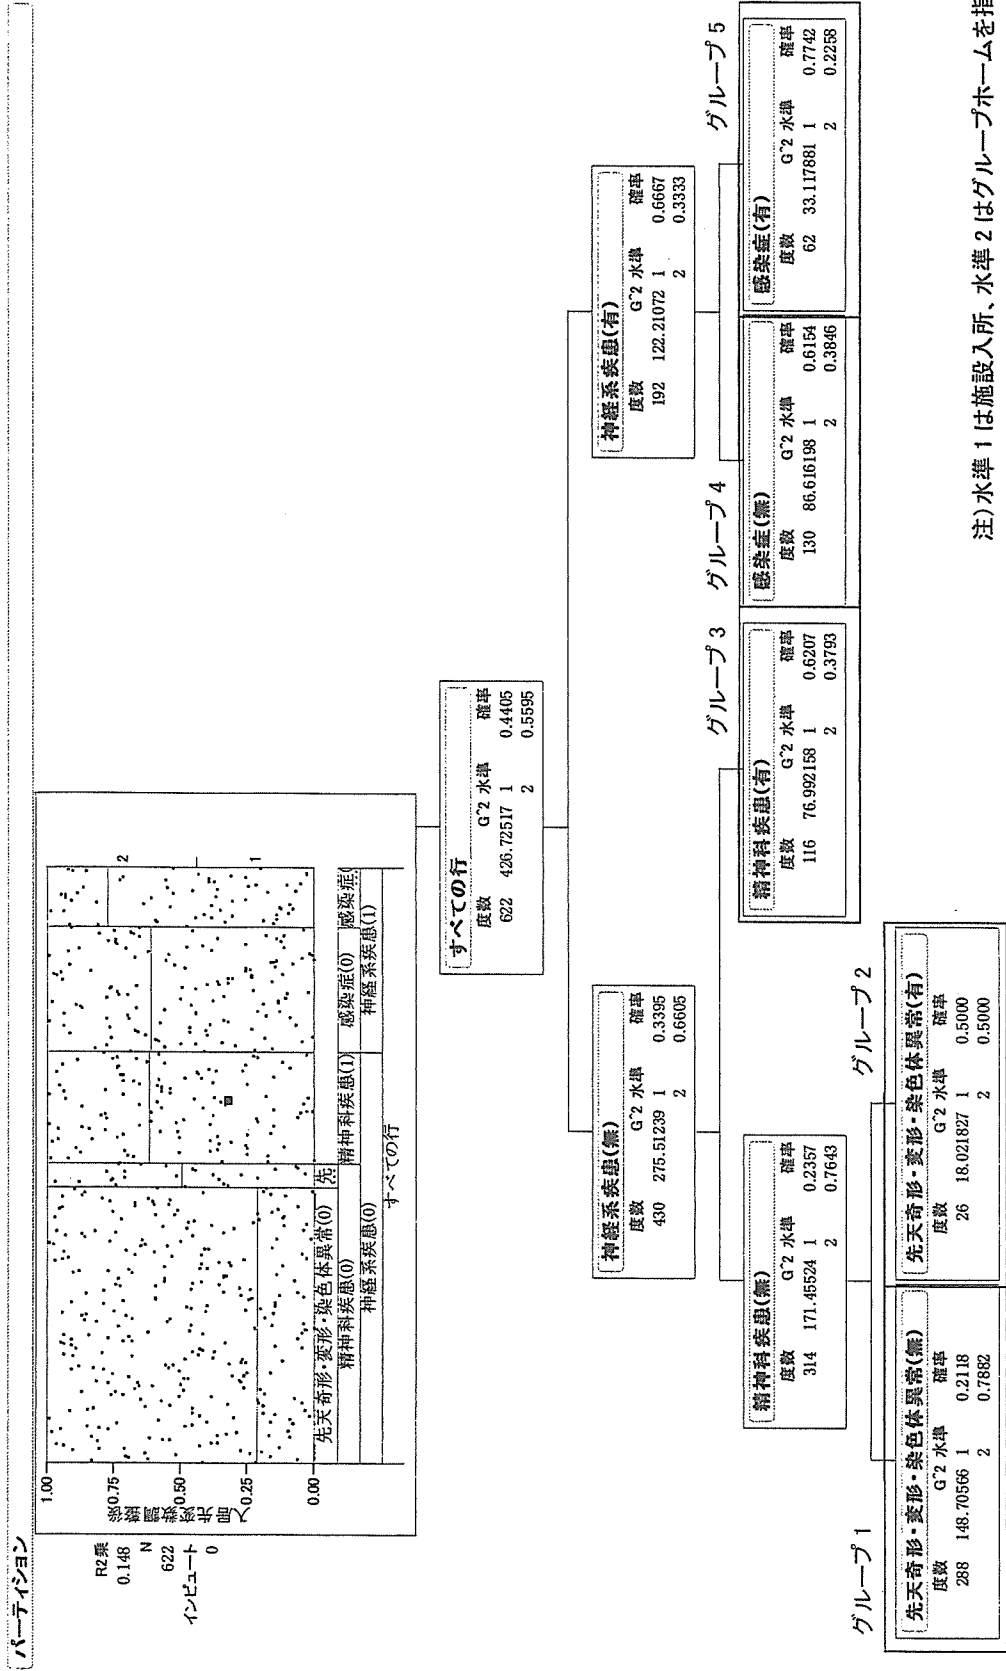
パーティション

R2乗 0.148
N 622
インピュート 0

1.00
0.75
0.50
0.25
0.00

施設入所

2
1

先天奇形・変形・染色体異常(0)
先
精神科疾患(0)
精神科疾患(1)
感染症(0)
感染症(1)
神経系疾患(0)
神経系疾患(1)
すべての行

すべての行
度数 G^2 水準 確率
622 426.72517 1 0.4405
2 0.5595

神経系疾患(無)
度数 G^2 水準 確率
430 275.51239 1 0.3395
2 0.6605

神経系疾患(有)
度数 G^2 水準 確率
192 122.21072 1 0.6667
2 0.3333

精神科疾患(無)
度数 G^2 水準 確率
314 171.45524 1 0.2357
2 0.7643

精神科疾患(有)
度数 G^2 水準 確率
116 76.992158 1 0.6207
2 0.3793

感染症(無)
度数 G^2 水準 確率
130 86.616198 1 0.6154
2 0.3846

感染症(有)
度数 G^2 水準 確率
62 33.117881 1 0.7742
2 0.2258

先天奇形・変形・染色体異常(無)
度数 G^2 水準 確率
288 148.70566 1 0.2118
2 0.7882

先天奇形・変形・染色体異常(有)
度数 G^2 水準 確率
26 18.021827 1 0.5000
2 0.5000

グループ 1
グループ 2
グループ 3
グループ 4
グループ 5

注)水準 1 は施設入所、水準 2 はグループホームを指